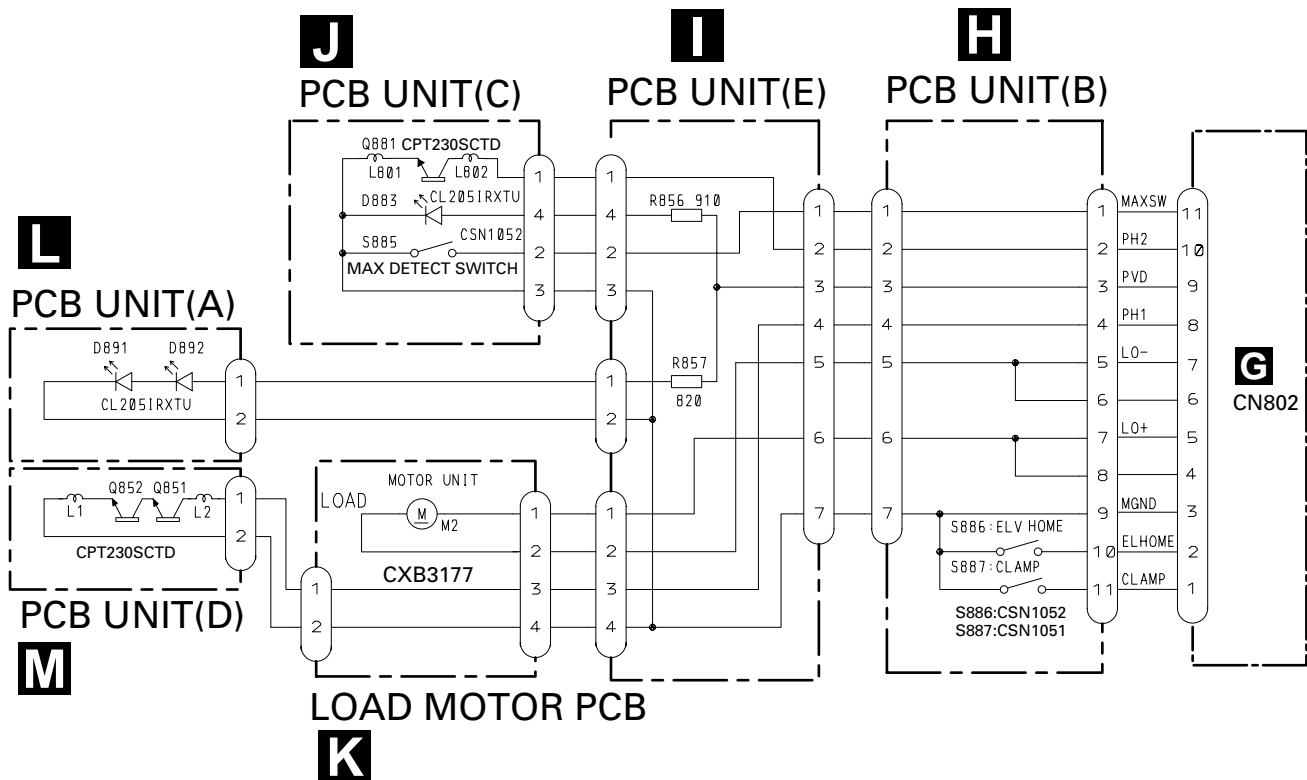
J
PCB UNIT(C)

I
PCB UNIT(E)

H
PCB UNIT(B)

Q881 CPT230SCTD
L801 L802
D883 CL205IRXTU
S885 CSN1052
MAX DETECT SWITCH

1
4
2
3

1
4
2
3

R856 910

1
2
3
4
5
6
7

1
2
3
4
5
6
7

1 MAXSW
2 PH2
3 PVD
4 PH1
5 LO-
6
7 LO+
8
9 MGND
10 ELHOME
11 CLAMP

11
10
9
8
7
6
5
4
3
2
1

G
CN802

L
PCB UNIT(A)

D891 D892
CL205IRXTU
1
2

1
2
R857
820

Q852 Q851
L1 L2
CPT230SCTD
1
2

PCB UNIT(D)

M

MOTOR UNIT
LOAD
M
M2
CXB3177

1
2

1
2
3
4

1
2
3
4

S886:ELV HOME
S887:CLAMP
S886:CSN1052
S887:CSN1051

LOAD MOTOR PCB
K